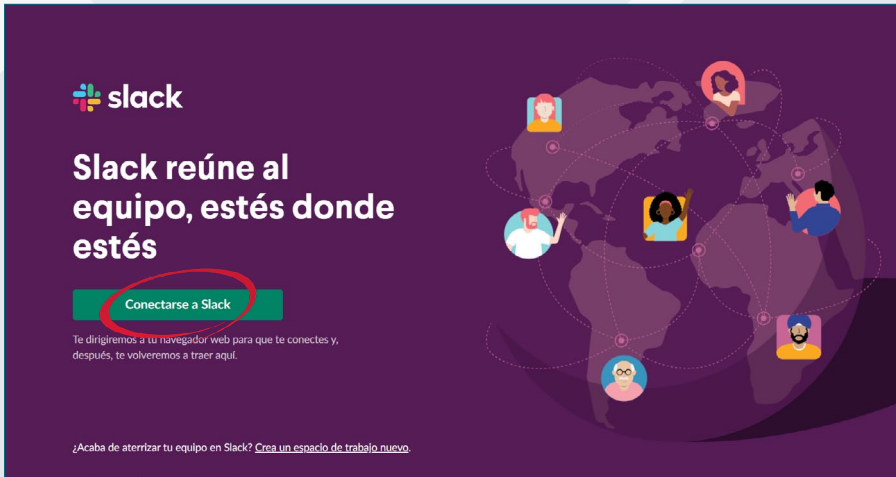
slack

Slack reúne al equipo, estés donde estés

Conectarse a Slack

Te dirigiremos a tu navegador web para que te conectes y, después, te volveremos a traer aquí.

¿Acaba de aterrizar tu equipo en Slack? Crea un espacio de trabajo nuevo.